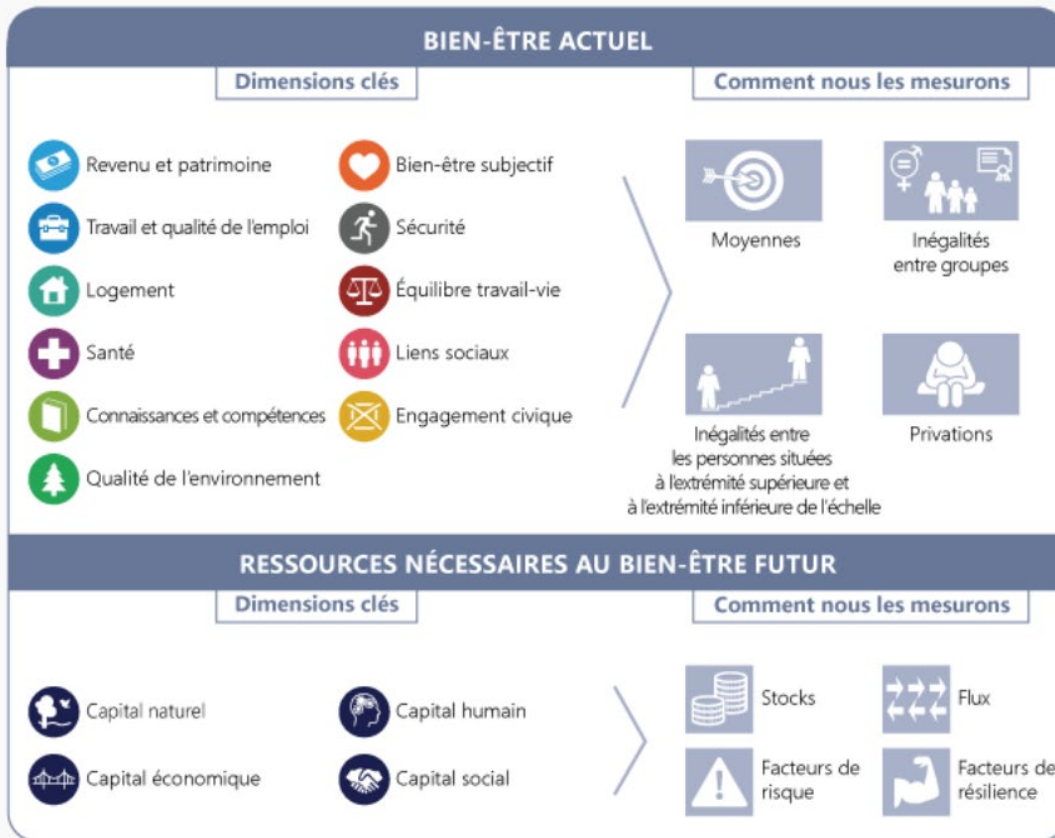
BIEN-ÊTRE ACTUEL

Dimensions clés

Comment nous les mesurons

Revenu et patrimoine

Travail et qualité de l'emploi

Logement

Santé

Connaissances et compétences

Qualité de l'environnement

Bien-être subjectif

Sécurité

Équilibre travail-vie

Liens sociaux

Engagement civique

Moyennes

Inégalités entre groupes

Inégalités entre les personnes situées à l'extrémité supérieure et à l'extrémité inférieure de l'échelle

Privations

RESSOURCES NÉCESSAIRES AU BIEN-ÊTRE FUTUR

Dimensions clés

Comment nous les mesurons

Capital naturel

Capital économique

Capital humain

Capital social

Stocks

Flux

Facteurs de risque

Facteurs de résilience